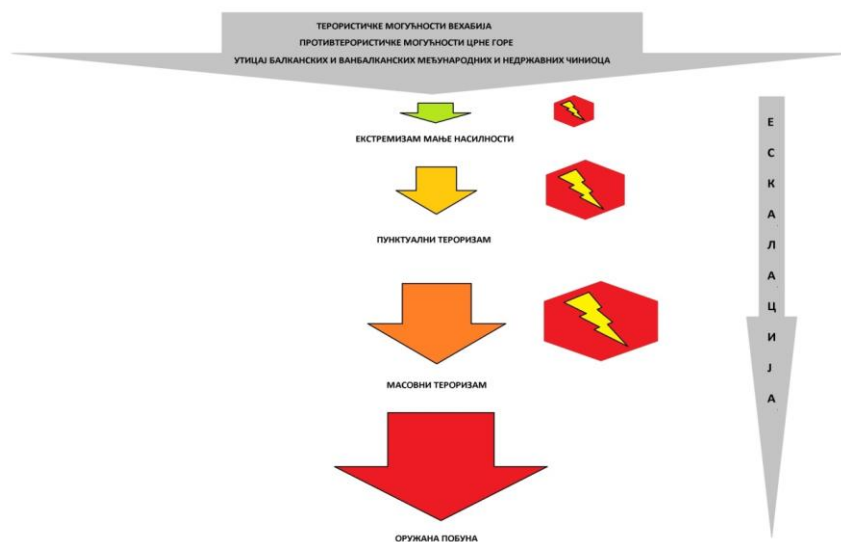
ТЕРОРИСТИЧКЕ МОГУЋНОСТИ ВЕХАБИЈА
ПРОТИВТЕРОРИСТИЧКЕ МОГУЋНОСТИ ЦРНЕ ГОРЕ
УТИЦАЈ БАЛКАНСКИХ И ВАНБАЛКАНСКИХ МЕЂУНАРОДНИХ И НЕДРЖАВНИХ ЧИНИОЦА

ЕКСТРЕМИЗАМ МАЊЕ НАСИЛНОСТИ

ПУНКТУАЛНИ ТЕРОРИЗАМ

МАСОВНИ ТЕРОРИЗАМ

ОРУЖАНА ПОБУНА

Е С К А Л А Ц И Ј А